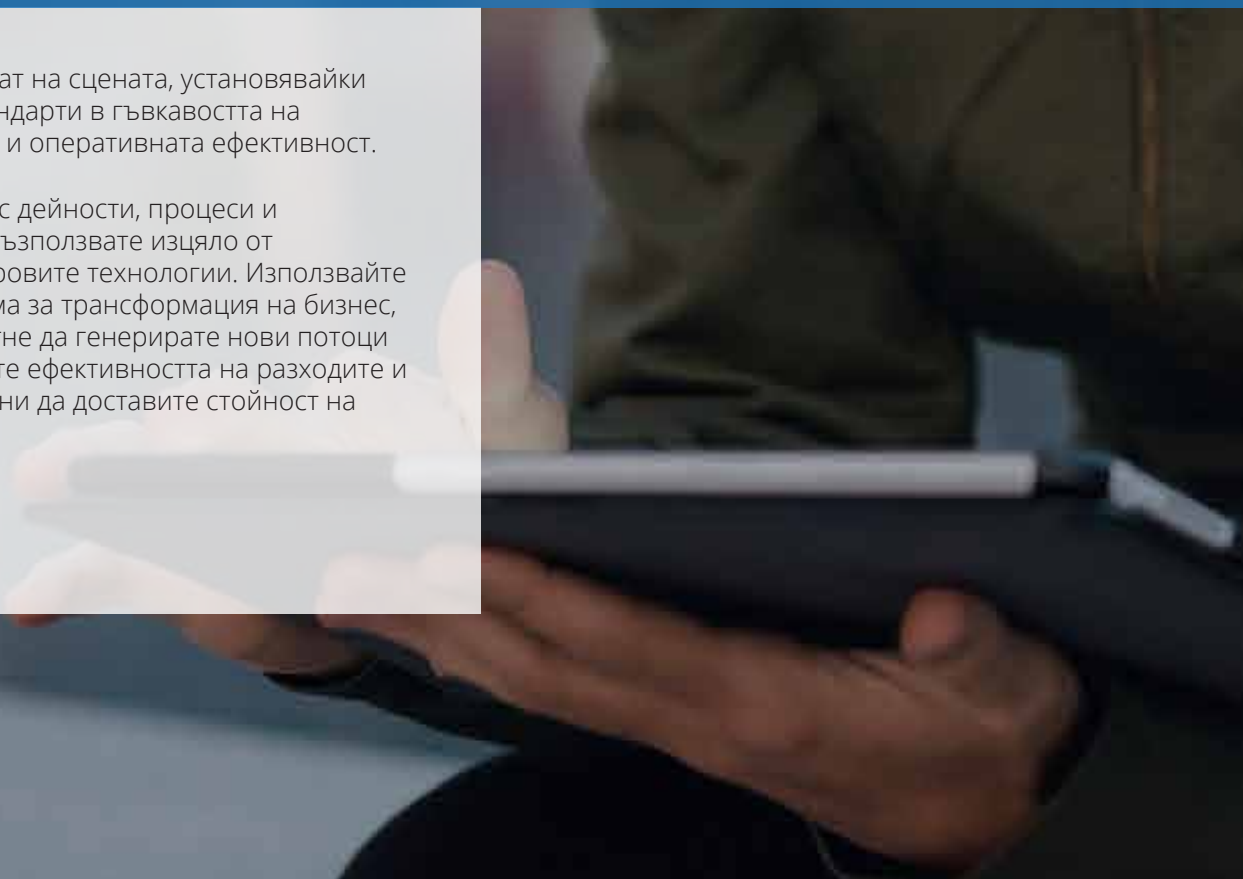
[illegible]ат на сцената, установявайки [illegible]ндарти в гъвкавостта на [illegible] и оперативната ефективност.

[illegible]с дейности, процеси и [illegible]ъзползвате изцяло от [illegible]ровите технологии. Използвайте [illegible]ма за трансформация на бизнес, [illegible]тне да генерирате нови потоци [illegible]те ефективността на разходите и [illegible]ни да доставите стойност на